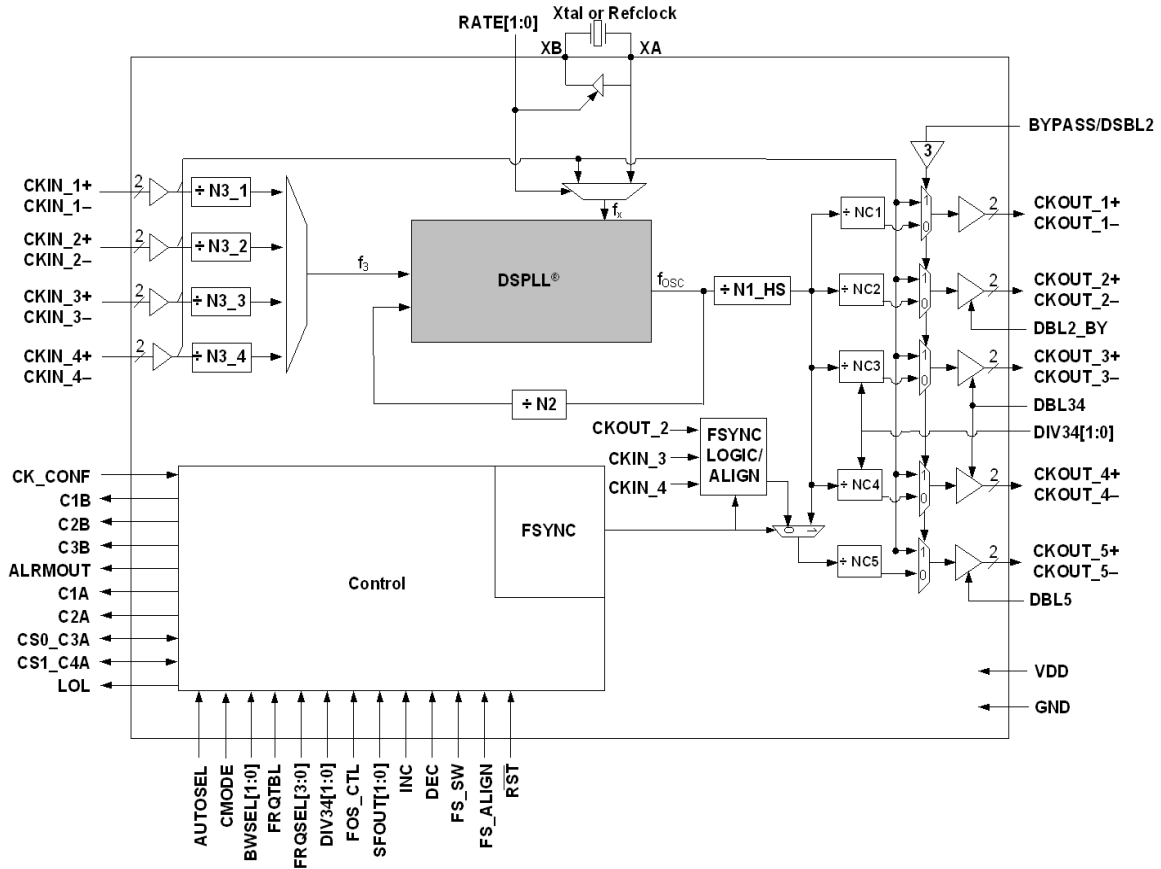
RATE[1:0]
Xtal or Refclock
XB
XA
BYPASS/DSBL2
3
CKIN_1+
CKIN_1–
2
÷ N3_1
CKIN_2+
CKIN_2–
2
÷ N3_2
CKIN_3+
CKIN_3–
2
÷ N3_3
CKIN_4+
CKIN_4–
2
÷ N3_4
$f_3$
$f_x$
DSPLL®
$f_{OSC}$
÷ N1_HS
÷ N2
÷ NC1
1
0
2
CKOUT_1+
CKOUT_1–
÷ NC2
1
0
2
CKOUT_2+
CKOUT_2–
DBL2_BY
÷ NC3
1
0
2
CKOUT_3+
CKOUT_3–
DBL34
DIV34[1:0]
÷ NC4
1
0
2
CKOUT_4+
CKOUT_4–
÷ NC5
1
0
2
CKOUT_5+
CKOUT_5–
DBL5
CKOUT_2
CKIN_3
CKIN_4
FSYNC LOGIC/ ALIGN
0
1
FSYNC
CK_CONF
C1B
C2B
C3B
ALRMOUT
C1A
C2A
CS0_C3A
CS1_C4A
LOL
Control
VDD
GND
AUTOSEL
CMODE
BWSEL[1:0]
FRQTBL
FRQSEL[3:0]
DIV34[1:0]
FOS_CTL
SFOUT[1:0]
INC
DEC
FS_SW
FS_ALIGN
RST